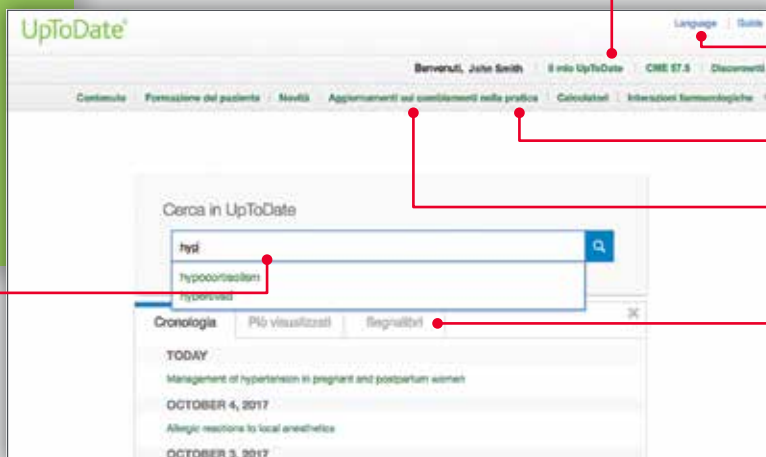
UpToDate®

Language | Guide

Benvenuti, John Smith | Il mio UpToDate | CME 57.5 | Disconnetti

Contenuto | Formazione del paziente | Novità | Aggiornamenti sui cambiamenti nella pratica | Calcolatori | Interazioni farmacologiche

Cerca in UpToDate

hypo

hypocortisolism
hyperoxaluria

Cronologia | Più visualizzati | Segnalibri

TODAY

Management of hypertension in pregnant and postpartum women

OCTOBER 4, 2017

Allergic reactions to local anesthetics

OCTOBER 3, 2017